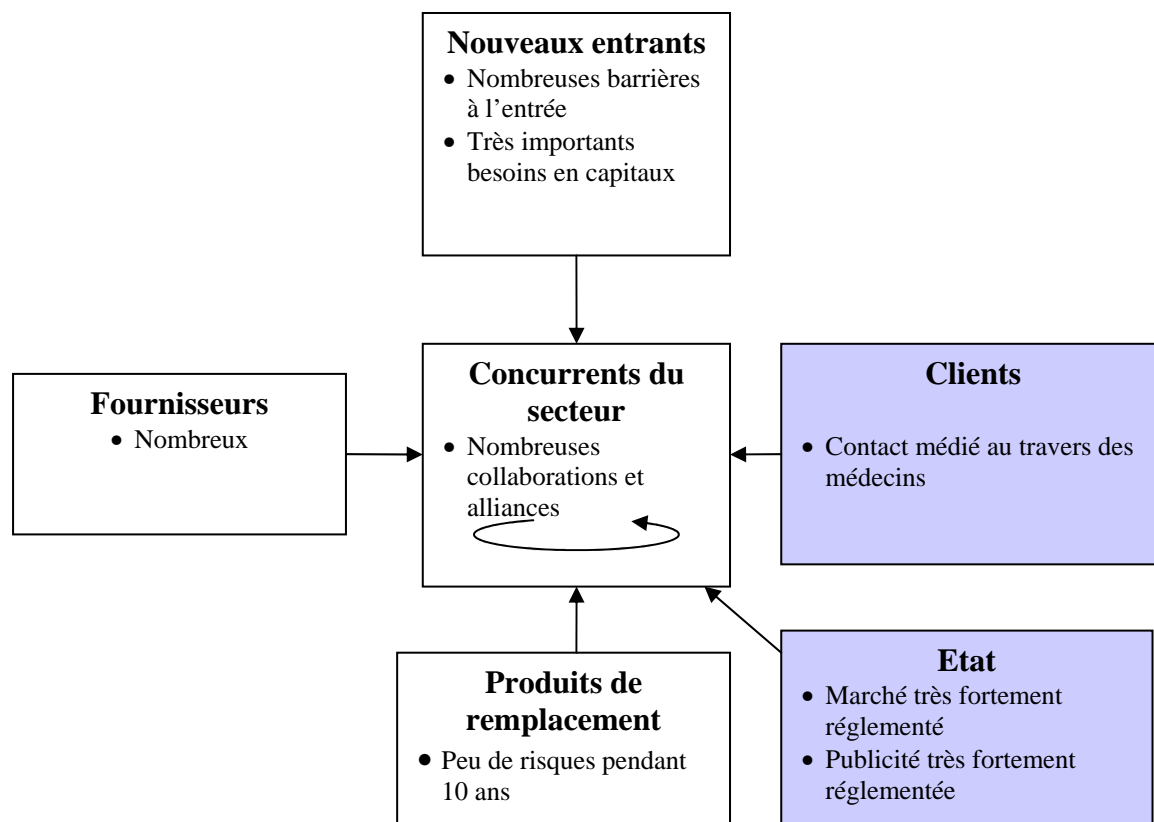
**Nouveaux entrants**
- Nombreuses barrières à l'entrée
- Très importants besoins en capitaux

**Fournisseurs**
- Nombreux

**Concurrents du secteur**
- Nombreuses collaborations et alliances

**Clients**
- Contact médié au travers des médecins

**Produits de remplacement**
- Peu de risques pendant 10 ans

**Etat**
- Marché très fortement réglementé
- Publicité très fortement réglementée